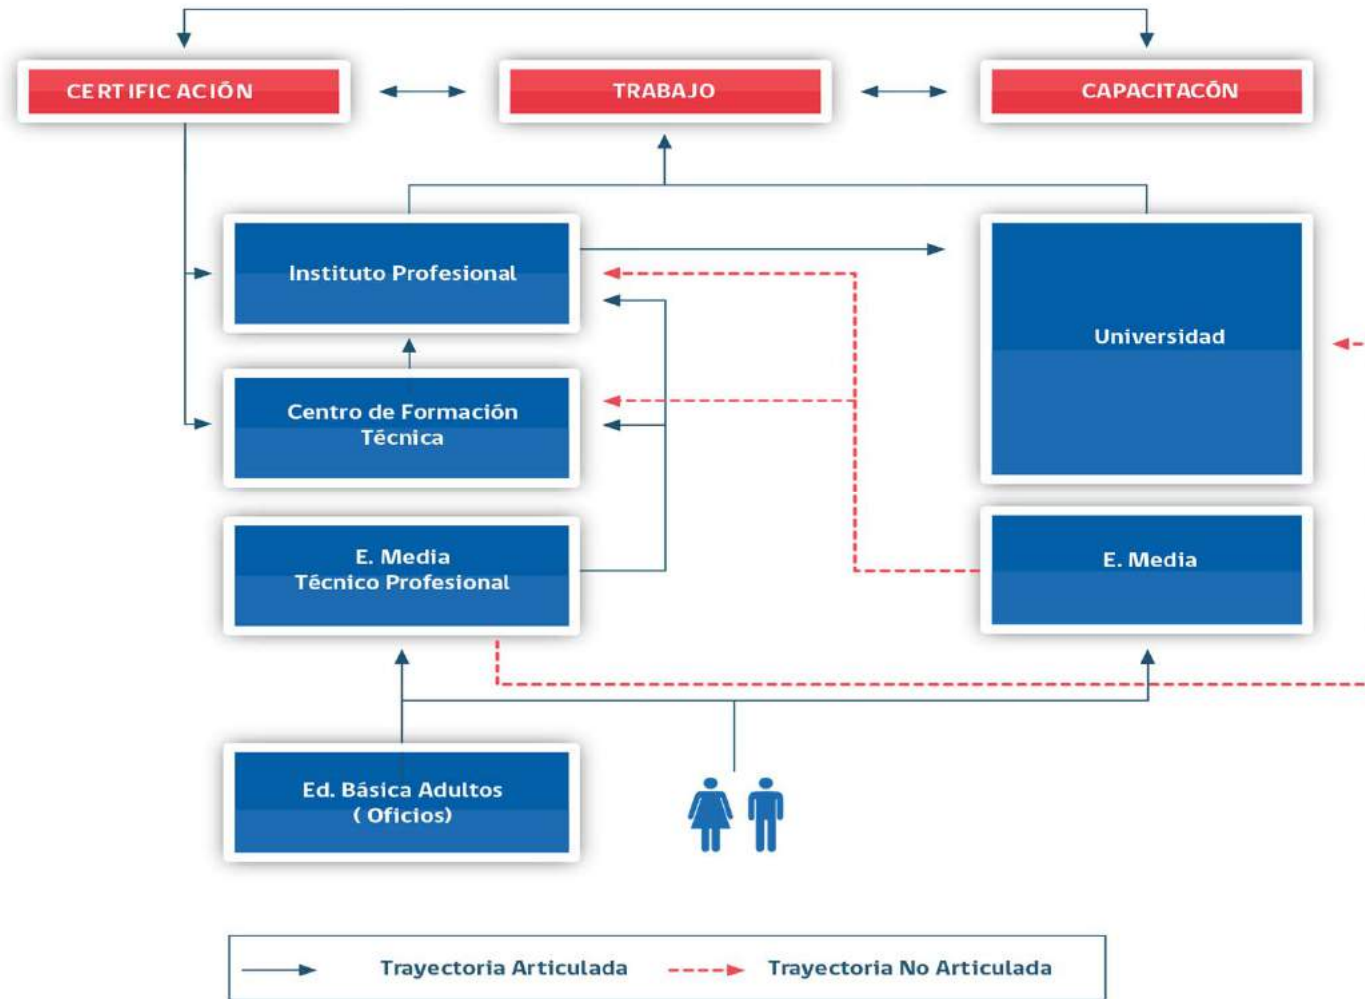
CERTIFICACIÓN

TRABAJO

CAPACITACÕN

Instituto Profesional

Universidad

Centro de Formación Técnica

E. Media Técnico Profesional

E. Media

Ed. Básica Adultos ( Oficios)

Trayectoria Articulada

Trayectoria No Articulada